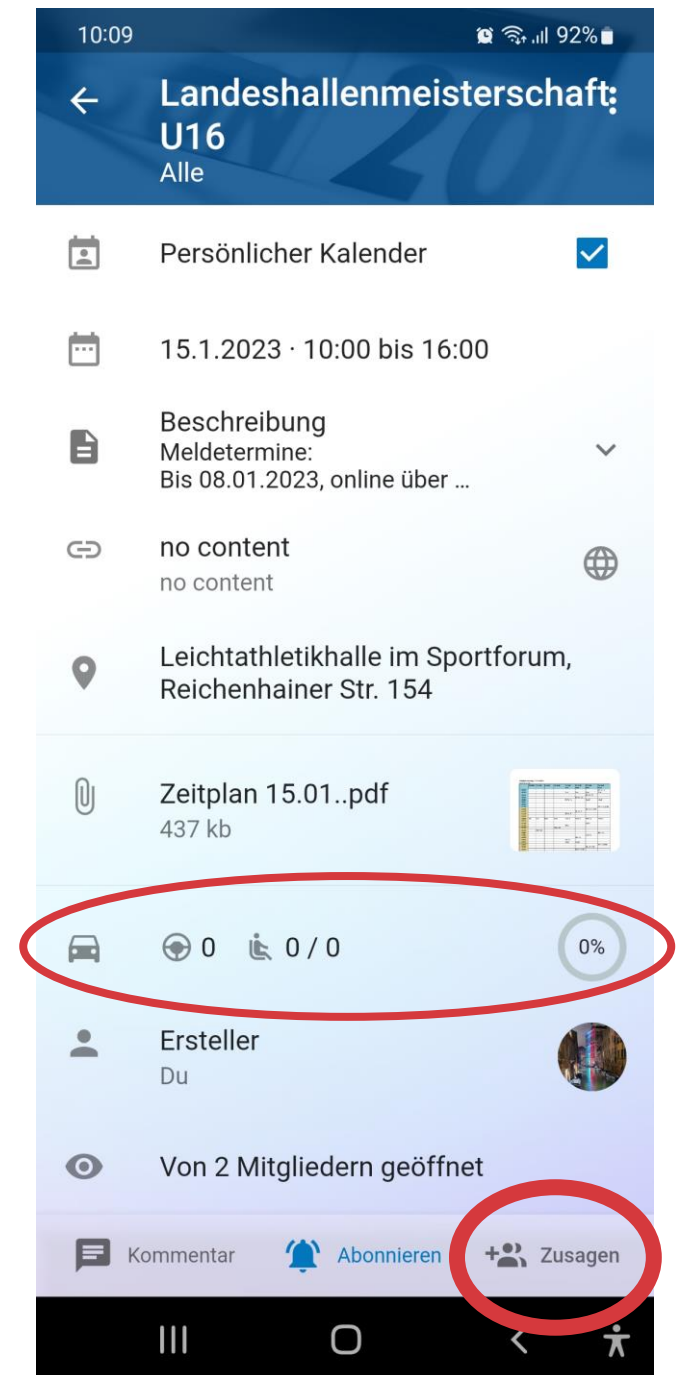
10:09 92%

Landeshallenmeisterschaft U16
Alle

Persönlicher Kalender

15.1.2023 · 10:00 bis 16:00

Beschreibung
Meldetermine:
Bis 08.01.2023, online über ...

no content
no content

Leichtathletikhalle im Sportforum, Reichenhainer Str. 154

Zeitplan 15.01..pdf
437 kb

0 0 / 0 0%

Ersteller
Du

Von 2 Mitgliedern geöffnet

Kommentar Abonnieren Zusagen